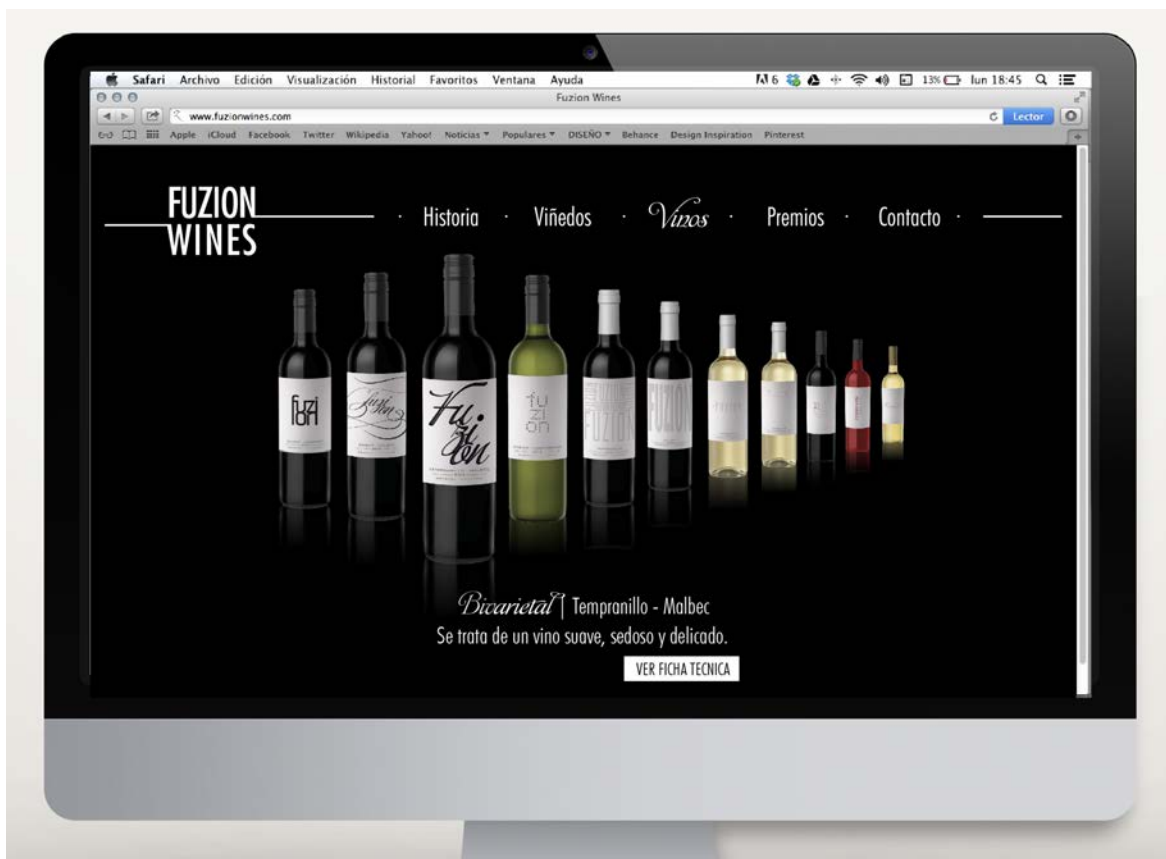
Safari Archivo Edición Visualización Historial Favoritos Ventana Ayuda
6 13% lun 18:45

Fuzion Wines

www.fuzionwines.com

Lector

Apple iCloud Facebook Twitter Wikipedia Yahoo! Noticias ▾ Populares ▾ DISEÑO ▾ Behance Design Inspiration Pinterest

FUZION WINES

· Historia · Viñedos · Vinos · Premios · Contacto ·

fuzi on

Fuzion

Fu zi on

fu zi on

FUZION

FUZION

Bivarietal | Tempranillo - Malbec
Se trata de un vino suave, sedoso y delicado.

VER FICHA TECNICA